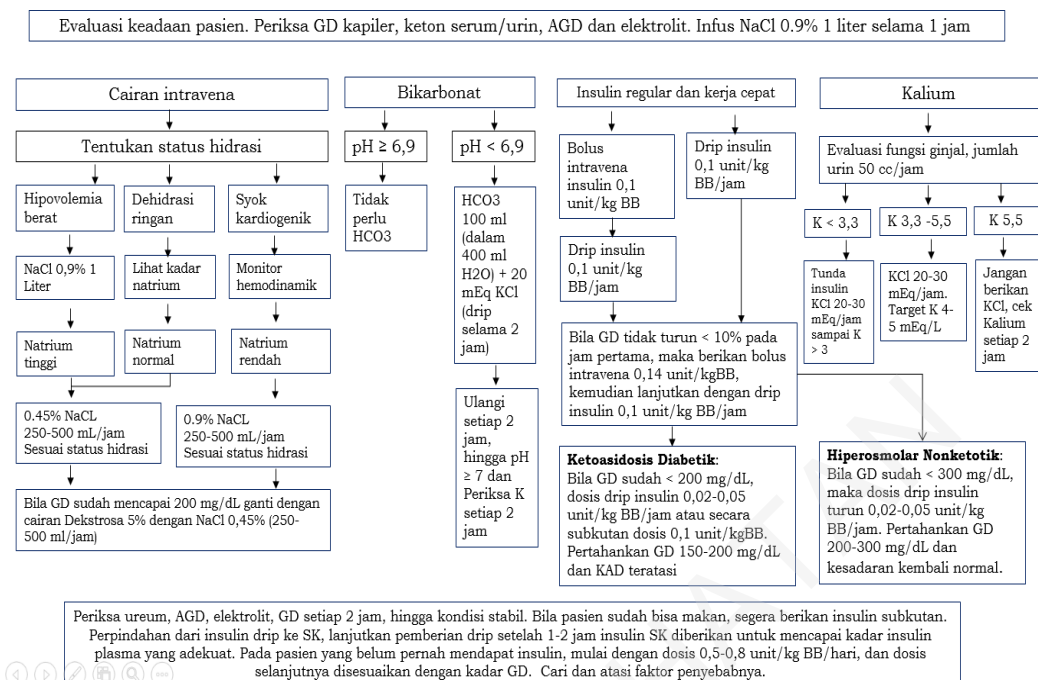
Evaluasi keadaan pasien. Periksa GD kapiler, keton serum/urin, AGD dan elektrolit. Infus NaCl 0.9% 1 liter selama 1 jam

Cairan intravena

Tentukan status hidrasi

Hipovolemia berat

NaCl 0,9% 1 Liter

Natrium tinggi

Dehidrasi ringan

Lihat kadar natrium

Natrium normal

Syok kardiogenik

Monitor hemodinamik

Natrium rendah

0.45% NaCL 250-500 mL/jam Sesuai status hidrasi

0.9% NaCL 250-500 mL/jam Sesuai status hidrasi

Bila GD sudah mencapai 200 mg/dL ganti dengan cairan Dekstrosa 5% dengan NaCl 0,45% (250-500 ml/jam)

Bikarbonat

pH ≥ 6,9

Tidak perlu HCO3

pH < 6,9

HCO3 100 ml (dalam 400 ml H2O) + 20 mEq KCl (drip selama 2 jam)

Ulangi setiap 2 jam, hingga pH ≥ 7 dan Periksa K setiap 2 jam

Insulin regular dan kerja cepat

Bolus intravena insulin 0,1 unit/kg BB

Drip insulin 0,1 unit/kg BB/jam

Drip insulin 0,1 unit/kg BB/jam

Bila GD tidak turun < 10% pada jam pertama, maka berikan bolus intravena 0,14 unit/kgBB, kemudian lanjutkan dengan drip insulin 0,1 unit/kg BB/jam

Ketoasidosis Diabetik:
Bila GD sudah < 200 mg/dL, dosis drip insulin 0,02-0,05 unit/kg BB/jam atau secara subkutan dosis 0,1 unit/kgBB. Pertahankan GD 150-200 mg/dL dan KAD teratasi

Kalium

Evaluasi fungsi ginjal, jumlah urin 50 cc/jam

K < 3,3

Tunda insulin KCl 20-30 mEq/jam sampai K > 3

K 3,3 -5,5

KCl 20-30 mEq/jam. Target K 4-5 mEq/L

K 5,5

Jangan berikan KCl, cek Kalium setiap 2 jam

Hiperosmolar Nonketotik:
Bila GD sudah < 300 mg/dL, maka dosis drip insulin turun 0,02-0,05 unit/kg BB/jam. Pertahankan GD 200-300 mg/dL dan kesadaran kembali normal.

Periksa ureum, AGD, elektrolit, GD setiap 2 jam, hingga kondisi stabil. Bila pasien sudah bisa makan, segera berikan insulin subkutan. Perpindahan dari insulin drip ke SK, lanjutkan pemberian drip setelah 1-2 jam insulin SK diberikan untuk mencapai kadar insulin plasma yang adekuat. Pada pasien yang belum pernah mendapat insulin, mulai dengan dosis 0,5-0,8 unit/kg BB/hari, dan dosis selanjutnya disesuaikan dengan kadar GD. Cari dan atasi faktor penyebabnya.